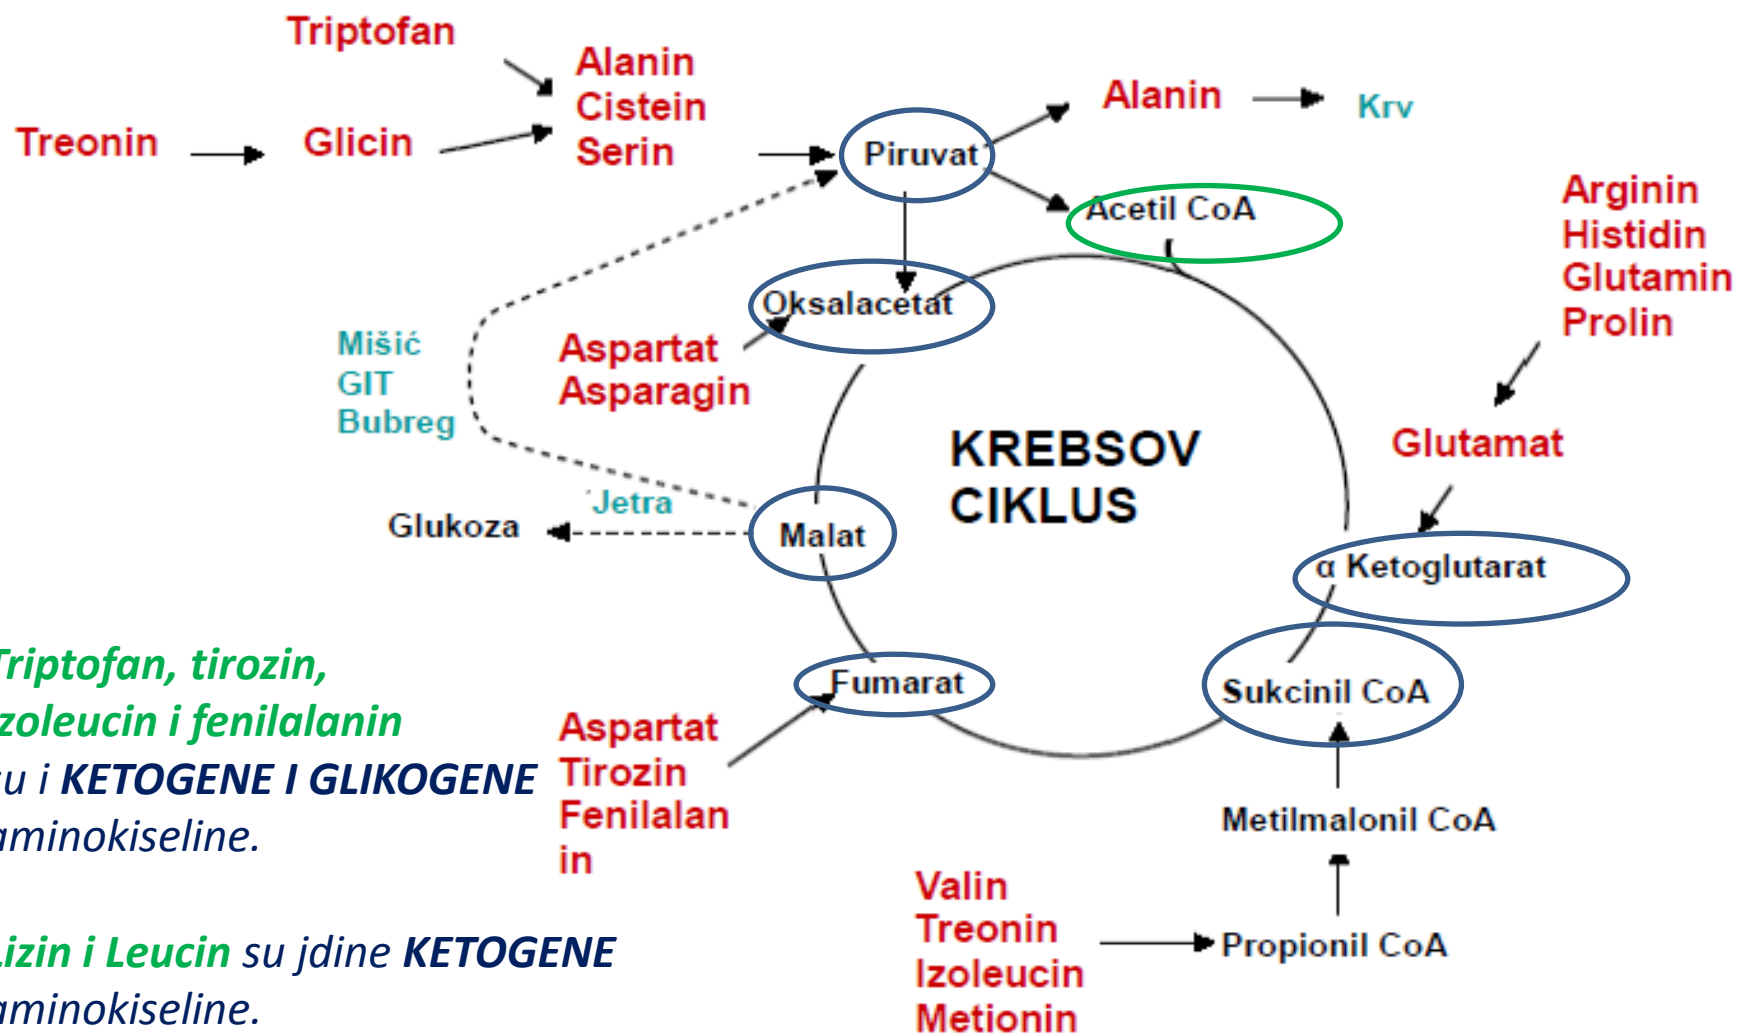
Triptofan

Treonin

Glicin

Alanin
Cistein
Serin

Piruvat

Alanin

Krv

Acetil CoA

Arginin
Histidin
Glutamin
Prolin

Oksalacetat

Mišić
GIT
Bubreg

Aspartat
Asparagin

KREBSOV
CIKLUS

Glutamat

Jetra

Glukoza

Malat

α Ketoglutarat

riptofan, tirozin,
zoleucin i fenilalanin
su i KETOGENE I GLIKOGENE
aminokiseline.

Fumarat

Aspartat
Tirozin
Fenilalan
in

Sukcinil CoA

Metilmalonil CoA

Valin
Treonin
Izoleucin
Metionin

Propionil CoA

izin i Leucin su jdine KETOGENE
aminokiseline.